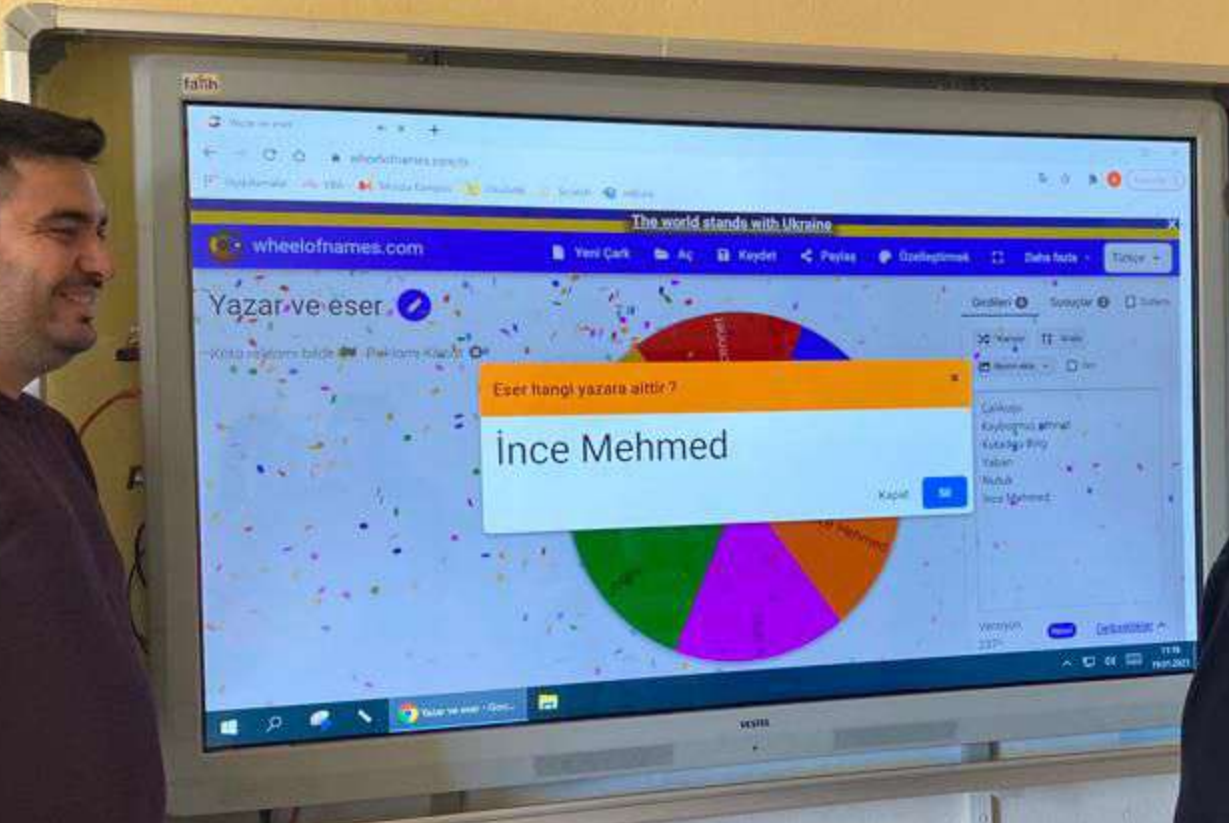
fatih

Yazar ve eser

wheelofnames.com

The world stands with Ukraine

wheelofnames.com
Yeni Çark
Aç
Kaydet
Paylaş
Özelleştirmek
Daha fazla
Türkçe

Yazar ve eser

Girdiler
Sonuçlar

Eser hangi yazara aittir ?
×
İnce Mehmed
Kapat
Sil

Çalıkuşu
Kaybolmuş ahmet
Kutadgu Bilig
Yaban
Nutuk
İnce Mehmed

Mehmed

Yazar ve eser - Goo...

VESTEL